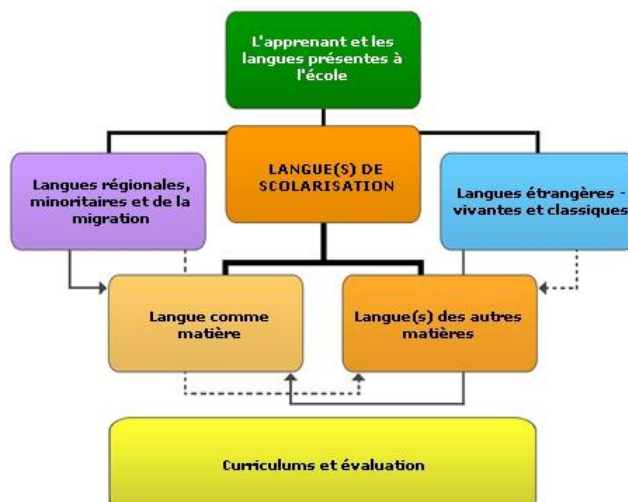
L'apprenant et les langues présentes à l'école

LANGUE(S) DE SCOLARISATION

Langues régionales, minoritaires et de la migration

Langues étrangères - vivantes et classiques

Langue comme matière

Langue(s) des autres matières

Curriculums et évaluation